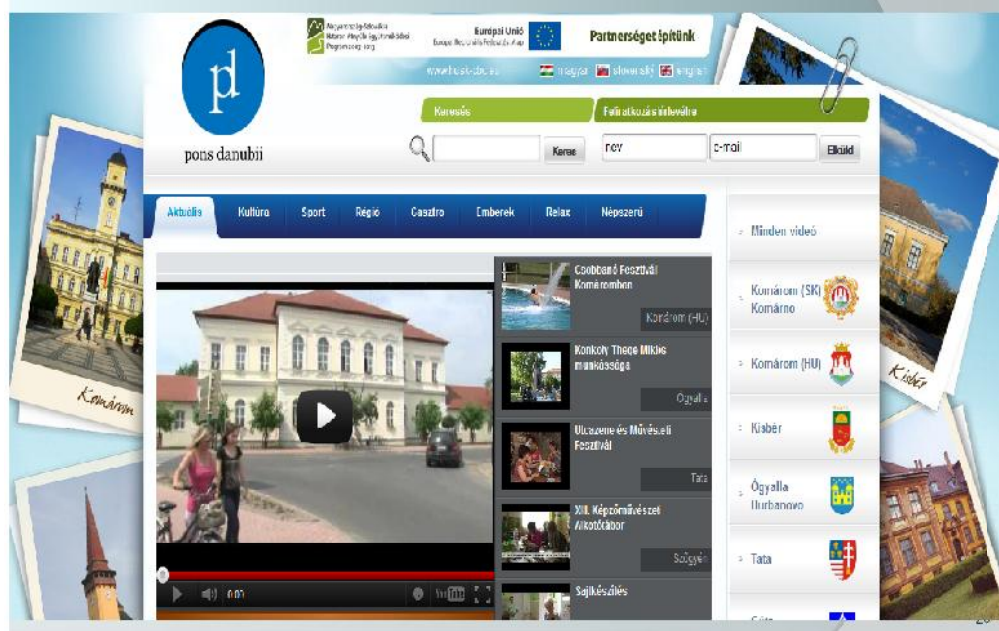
pd
pons danubii

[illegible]

Európai Unió
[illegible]

Partnerséget építünk

www.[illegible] magyar slovenský english

Keresés

Feliratkozás hírlevélre

Keres

név

e-mail

Elküld

Aktuális Kultúra Sport Régió Gasztro Emberek Relax Népszerű

Csobbanó Fesztivál Komáromban
Komárom (HU)

Konkoly Thege Miklós munkássága
Ógyalla

Utcazene és Művészeti Fesztivál
Tata

XIII. Képzőművészet Alkotótábor
Szőgyén

Sajtkészítés

0:00

Minden videó

Komárom (SK) Komárno

Komárom (HU)

Kisbér

Ógyalla Hurbanovo

Tata

Komárom

Kisbér

26